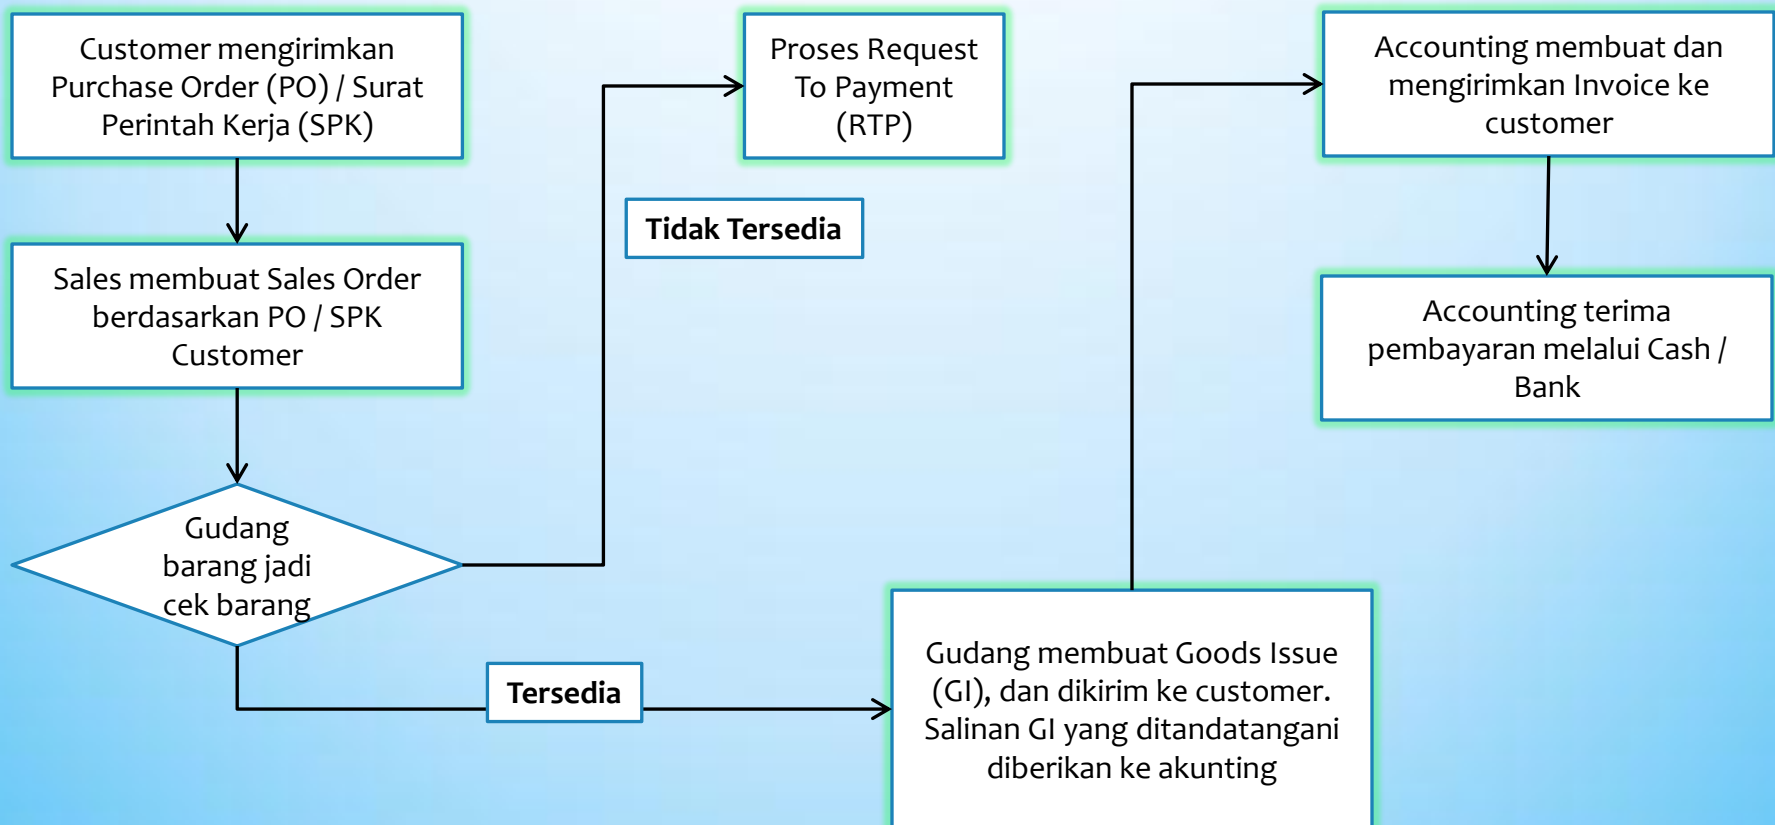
Customer mengirimkan Purchase Order (PO) / Surat Perintah Kerja (SPK)

Sales membuat Sales Order berdasarkan PO / SPK Customer

Gudang barang jadi cek barang

Tidak Tersedia

Proses Request To Payment (RTP)

Tersedia

Gudang membuat Goods Issue (GI), dan dikirim ke customer. Salinan GI yang ditandatangani diberikan ke akunting

Accounting membuat dan mengirimkan Invoice ke customer

Accounting terima pembayaran melalui Cash / Bank